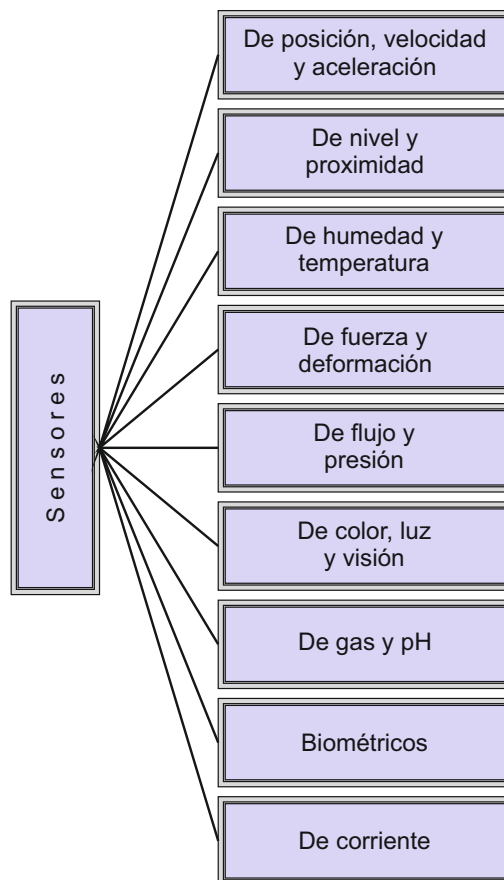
Sensores

De posición, velocidad y aceleración

De nivel y proximidad

De humedad y temperatura

De fuerza y deformación

De flujo y presión

De color, luz y visión

De gas y pH

Biométricos

De corriente